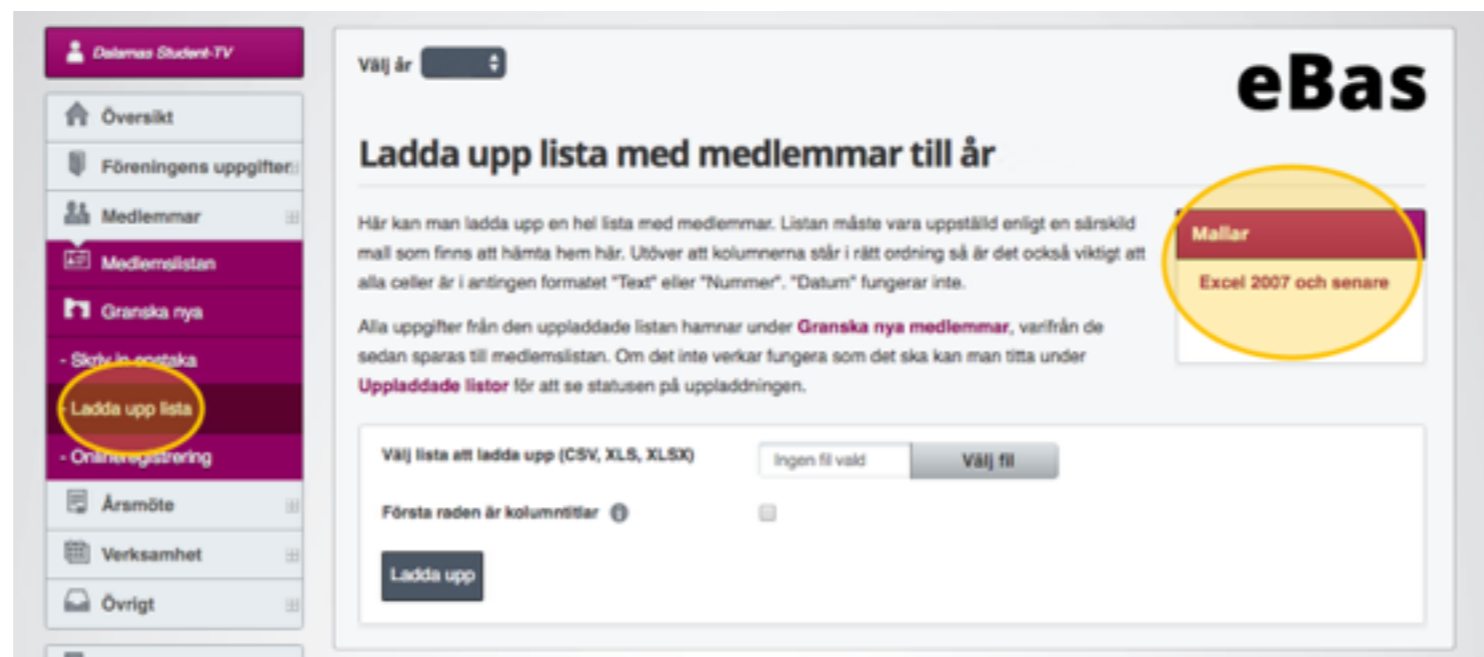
Dalarnas Student-TV

Översikt

Föreningens uppgifter

Medlemmar

Medlemslistan

Granska nya

- Skriv in enstaka

- Ladda upp lista

- Onlineregistrering

Årsmöte

Verksamhet

Övrigt

Välj år

eBas

Ladda upp lista med medlemmar till år

Här kan man ladda upp en hel lista med medlemmar. Listan måste vara uppställd enligt en särskild mall som finns att hämta hem här. Utöver att kolumnerna står i rätt ordning så är det också viktigt att alla celler är i antingen formatet "Text" eller "Nummer". "Datum" fungerar inte.

Alla uppgifter från den uppladdade listan hamnar under Granska nya medlemmar, varifrån de sedan sparas till medlemslistan. Om det inte verkar fungera som det ska kan man titta under Uppladdade listor för att se statusen på uppladdningen.

Mallar

Excel 2007 och senare

Välj lista att ladda upp (CSV, XLS, XLSX)

Ingen fil vald

Välj fil

Första raden är kolumntitlar

Ladda upp